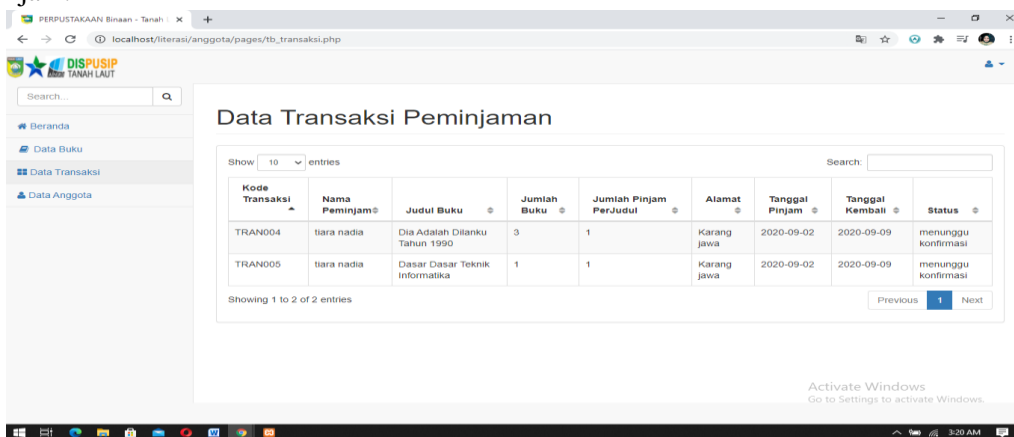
PERPUSTAKAAN Binaan - Tanah ×

localhost/literasi/anggota/pages/tb_transaksi.php

DISPUSIP TANAH LAUT

Search...

Beranda

Data Buku

Data Transaksi

Data Anggota

Data Transaksi Peminjaman

Show 10 entries

Search:

| Kode Transaksi | Nama Peminjam | Judul Buku | Jumlah Buku | Jumlah Pinjam PerJudul | Alamat | Tanggal Pinjam | Tanggal Kembali | Status |
|---|---|---|---|---|---|---|---|---|
| TRAN004 | tiara nadia | Dia Adalah Dilanku Tahun 1990 | 3 | 1 | Karang jawa | 2020-09-02 | 2020-09-09 | menunggu konfirmasi |
| TRAN005 | tiara nadia | Dasar Dasar Teknik Informatika | 1 | 1 | Karang jawa | 2020-09-02 | 2020-09-09 | menunggu konfirmasi |

Showing 1 to 2 of 2 entries

Previous 1 Next

Activate Windows
Go to Settings to activate Windows.

3:20 AM